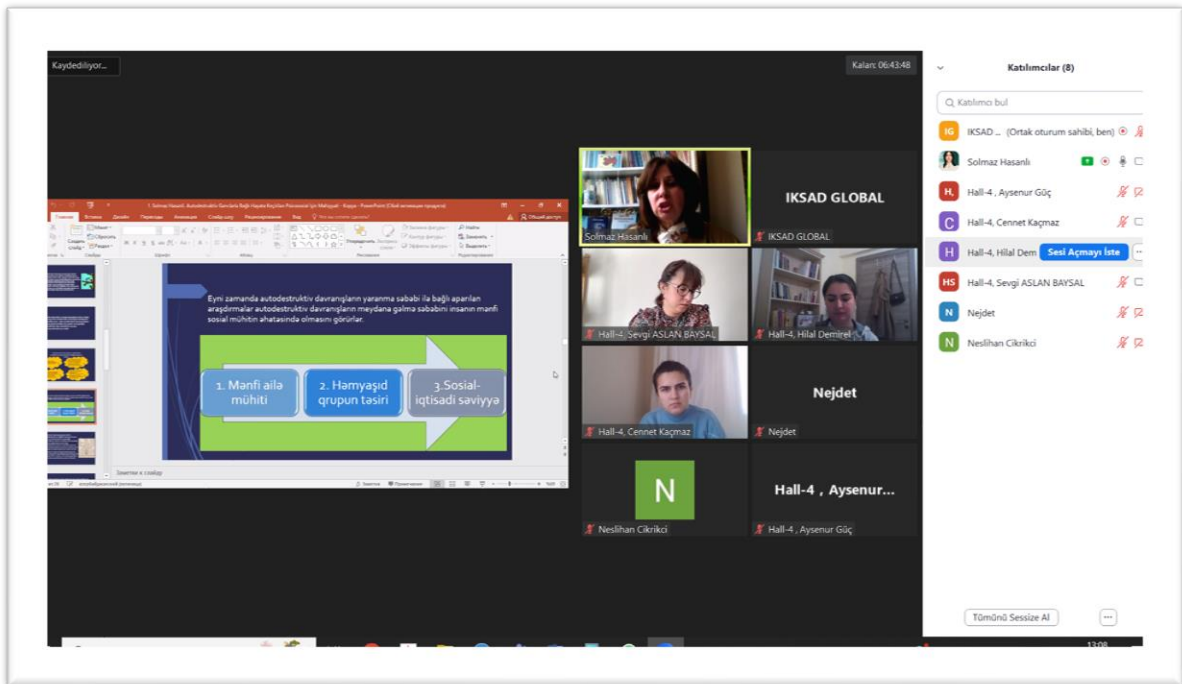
Kaydediliyor...

Kalan: 06:43:48

Eyni zamanda autodestruktiv davranışların yaranma səbəbi ilə bağlı aparılan araşdırmalar autodestruktiv davranışların meydana gəlmə səbəbini insanın mənfi sosial mühitin əhatəsində olmasını görürlər.

1. Mənfi ailə mühiti

2. Həmyaşıd qrupun təsiri

3.Sosial-iqtisadi səviyyə

Solmaz Hasanlı

IKSAD GLOBAL

IKSAD GLOBAL

Hall-4, Sevgi ASLAN BAYSAL

Hall-4, Hilal Demirel

Hall-4, Cennet Kaçmaz

Nejdet

Nejdet

N

Neslihan Cikrikci

Hall-4 , Aysenur...

Hall-4 , Aysenur Güç

Katılımcılar (8)

Katılımcı bul

IG IKSAD ... (Ortak oturum sahibi, ben)

Solmaz Hasanlı

H, Hall-4 , Aysenur Güç

C Hall-4, Cennet Kaçmaz

H Hall-4, Hilal Dem Sesi Açmayı İste

HS Hall-4, Sevgi ASLAN BAYSAL

N Nejdet

N Neslihan Cikrikci

Tümünü Sessize Al

13:08